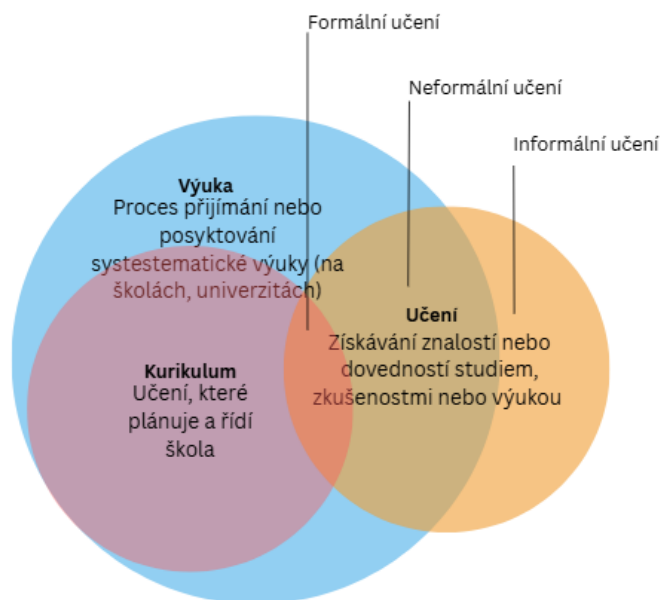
Formální učení

Neformální učení

Informální učení

Výuka
Proces přijímání nebo posyktování systestematické výuky (na školách, univerzitách)

Učení
Získávání znalostí nebo dovedností studiem, zkušenostmi nebo výukou

Kurikulum
Učení, které plánuje a řídí škola